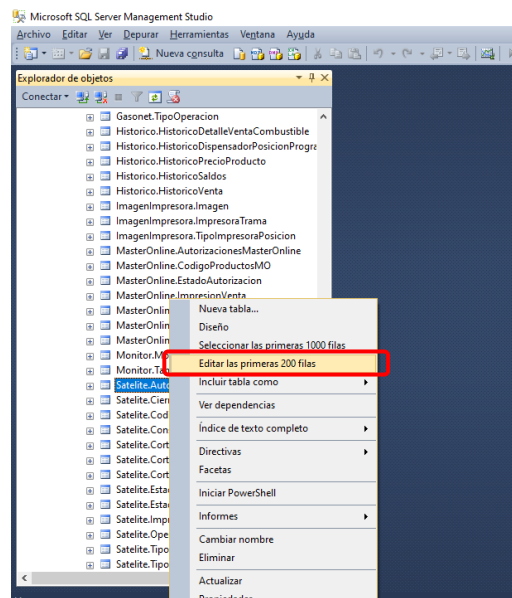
Microsoft SQL Server Management Studio

Archivo Editar Ver Depurar Herramientas Ventana Ayuda

Nueva consulta

Explorador de objetos

Conectar

Gasonet.TipoOperacion
Historico.HistoricoDetalleVentaCombustible
Historico.HistoricoDispensadorPosicionProgra
Historico.HistoricoPrecioProducto
Historico.HistoricoSaldos
Historico.HistoricoVenta
ImagenImpresora.Imagen
ImagenImpresora.ImpresoraTrama
ImagenImpresora.TipoImpresoraPosicion
MasterOnline.AutorizacionesMasterOnline
MasterOnline.CodigoProductosMO
MasterOnline.EstadoAutorizacion
MasterOnline.ImpresionVenta
MasterOnlin
MasterOnlin
MasterOnlin
Monitor.M
Monitor.Ta
Satelite.Auto
Satelite.Cier
Satelite.Cod
Satelite.Con
Satelite.Cort
Satelite.Cort
Satelite.Cort
Satelite.Esta
Satelite.Esta
Satelite.Impr
Satelite.Ope
Satelite.Tipo
Satelite.Tipo

Nueva tabla...
Diseño
Seleccionar las primeras 1000 filas
Editar las primeras 200 filas
Incluir tabla como
Ver dependencias
Índice de texto completo
Directivas
Facetas
Iniciar PowerShell
Informes
Cambiar nombre
Eliminar
Actualizar
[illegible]